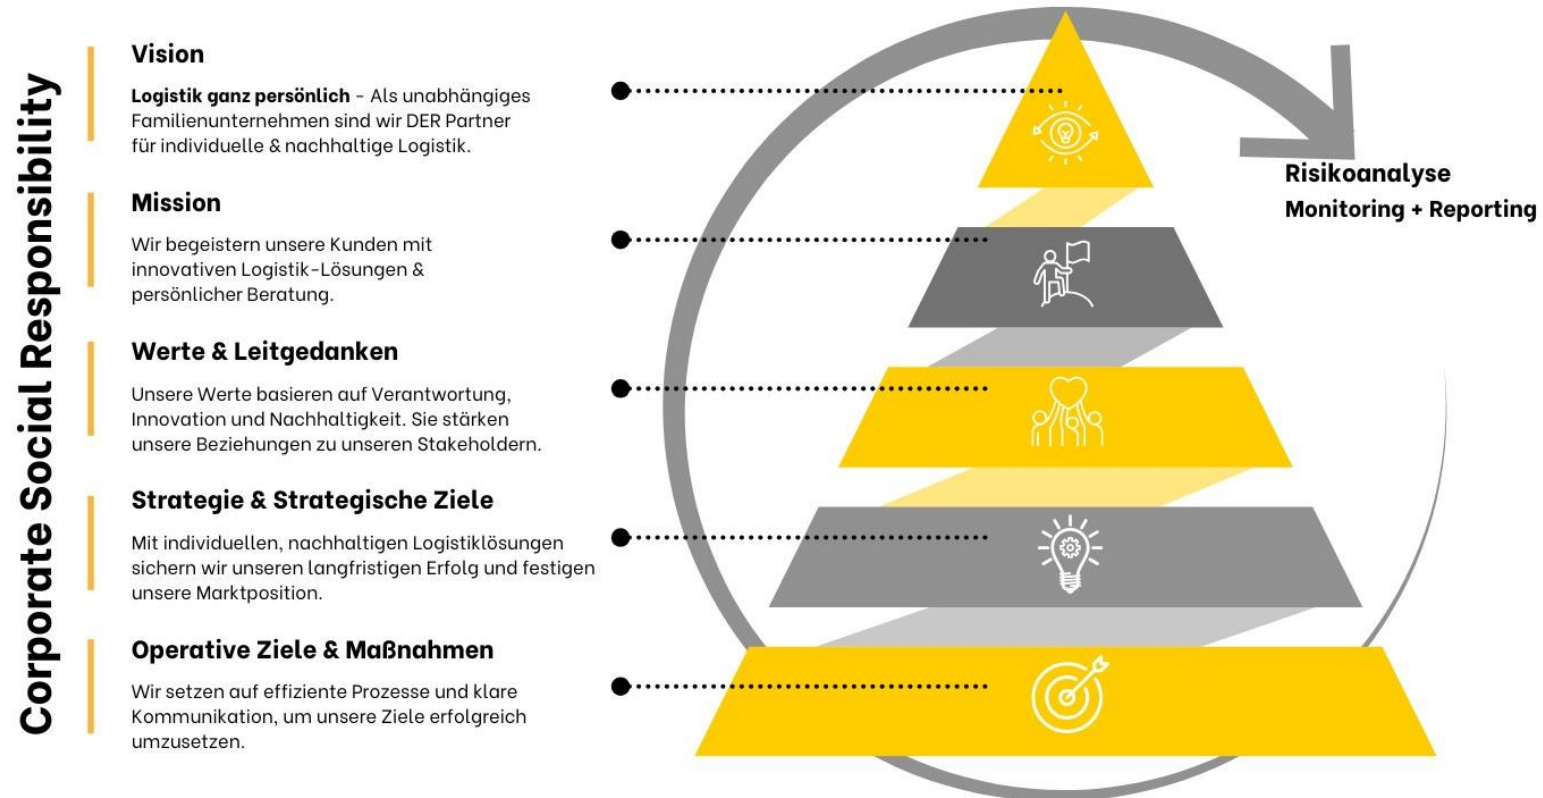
Corporate Social Responsibility

Vision

**Logistik ganz persönlich** - Als unabhängiges Familienunternehmen sind wir DER Partner für individuelle & nachhaltige Logistik.

Mission

Wir begeistern unsere Kunden mit innovativen Logistik-Lösungen & persönlicher Beratung.

Werte & Leitgedanken

Unsere Werte basieren auf Verantwortung, Innovation und Nachhaltigkeit. Sie stärken unsere Beziehungen zu unseren Stakeholdern.

Strategie & Strategische Ziele

Mit individuellen, nachhaltigen Logistiklösungen sichern wir unseren langfristigen Erfolg und festigen unsere Marktposition.

Operative Ziele & Maßnahmen

Wir setzen auf effiziente Prozesse und klare Kommunikation, um unsere Ziele erfolgreich umzusetzen.

Risikoanalyse
Monitoring + Reporting